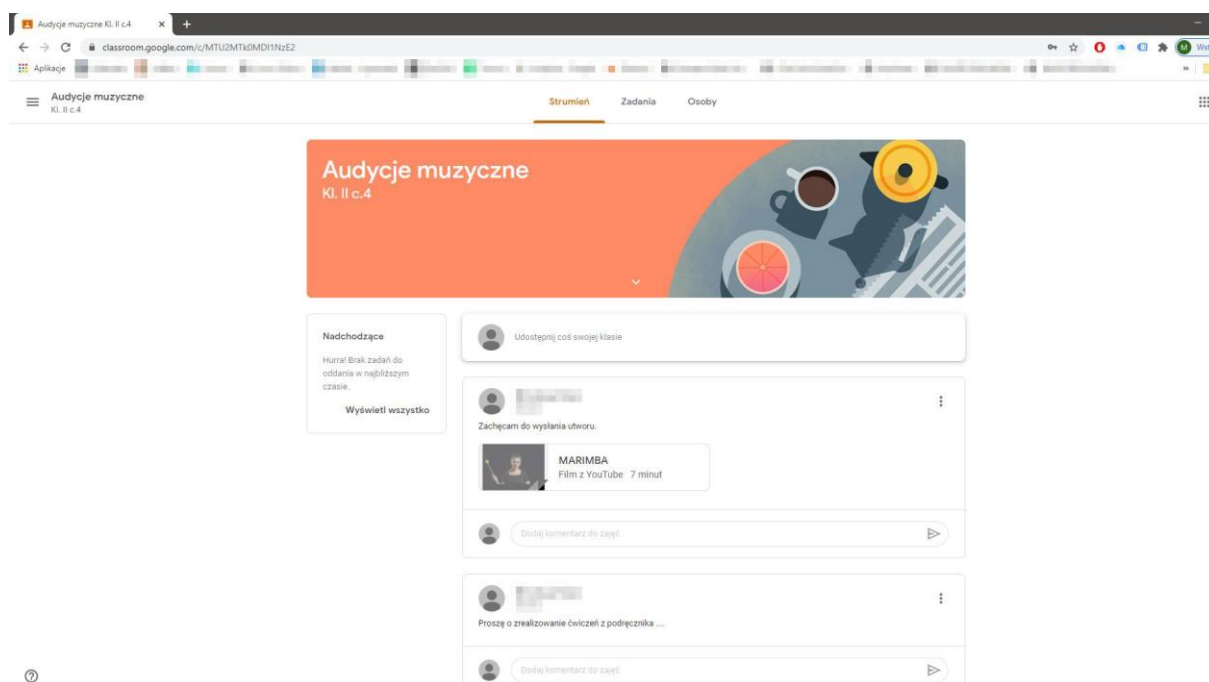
Audycje muzyczne Kl. II c.4
classroom.google.com/c/MTU2MTk0MDI1NzE2
Aplikacje
Audycje muzyczne
Kl. II c.4
Strumień Zadania Osoby

Audycje muzyczne
Kl. II c.4

Nadchodzące
Hurra! Brak zadań do oddania w najbliższym czasie.
Wyświetl wszystko

Udostępnij coś swojej klasie

Zachęcam do wysłania utworu.
MARIMBA
Film z YouTube 7 minut
Dodaj komentarz do zajęć

Proszę o zrealizowanie ćwiczeń z podręcznika ....
Dodaj komentarz do zajęć